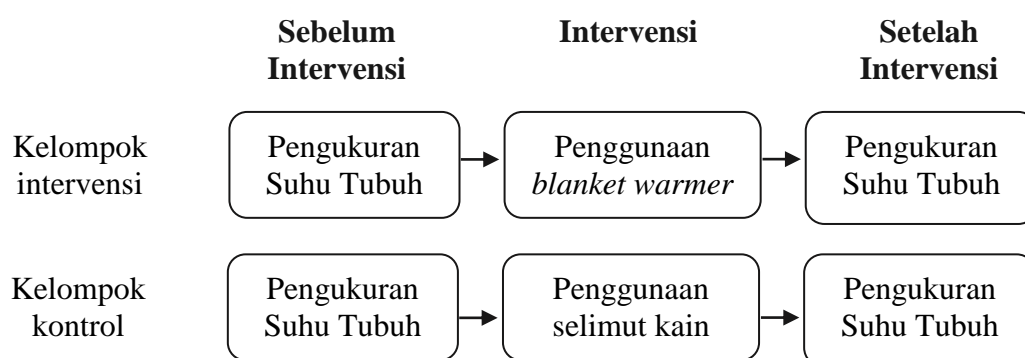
Sebelum Intervensi

Intervensi

Setelah Intervensi

Kelompok intervensi

Pengukuran Suhu Tubuh

Penggunaan *blanket warmer*

Pengukuran Suhu Tubuh

Kelompok kontrol

Pengukuran Suhu Tubuh

Penggunaan selimut kain

Pengukuran Suhu Tubuh